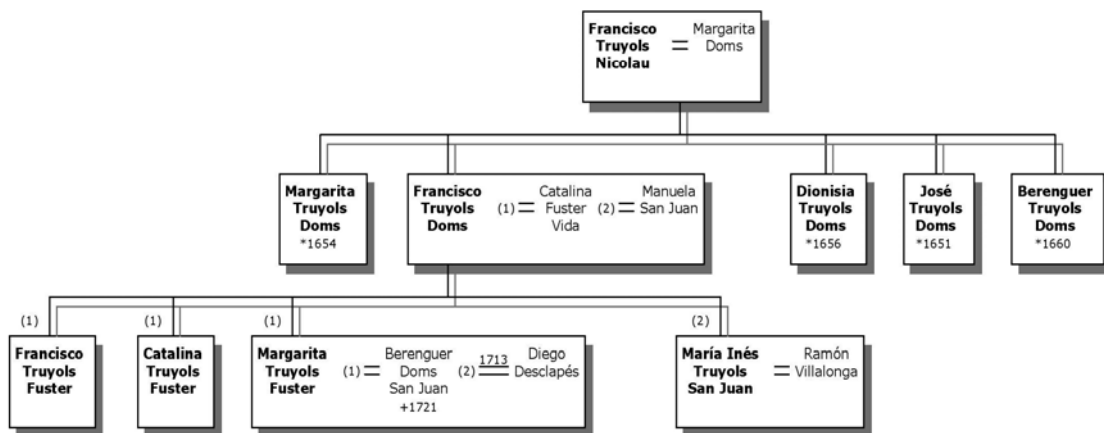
Francisco Truyols Nicolau = Margarita Doms

Margarita Truyols Doms
*1654

Francisco Truyols Doms (1) = Catalina Fuster Vida (2) = Manuela San Juan

Dionisia Truyols Doms
*1656

José Truyols Doms
*1651

Berenguer Truyols Doms
*1660

(1)
Francisco Truyols Fuster

(1)
Catalina Truyols Fuster

(1)
Margarita Truyols Fuster (1) = Berenguer Doms San Juan +1721 (2) $\overline{1713}$ = Diego Desclapés

(2)
María Inés Truyols San Juan = Ramón Villalonga